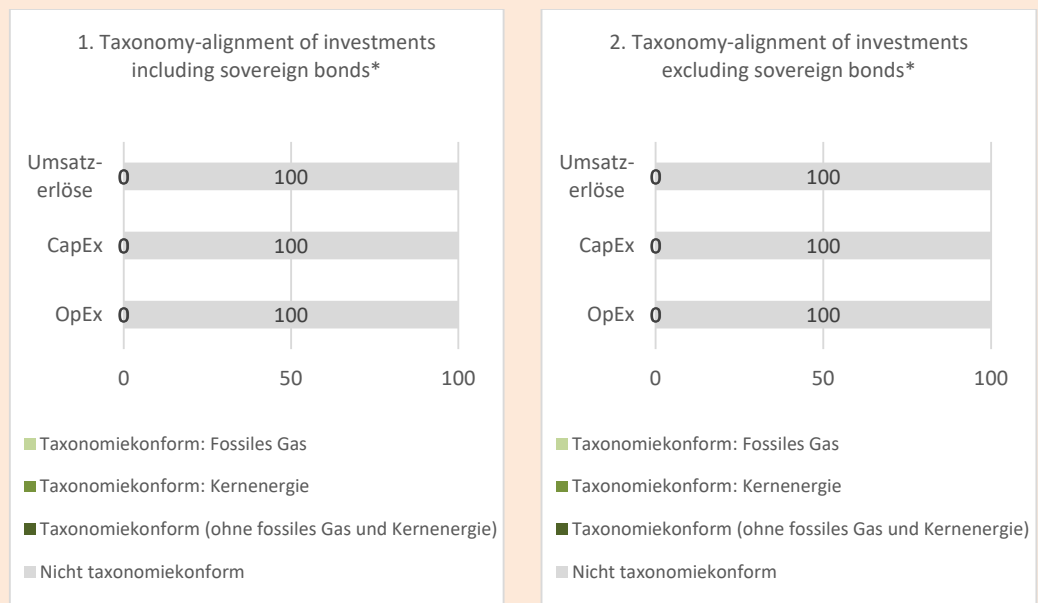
1. Taxonomy-alignment of investments including sovereign bonds*

Umsatzerlöse 0 100

CapEx 0 100

OpEx 0 100

0 50 100

Taxonomiekonform: Fossiles Gas

Taxonomiekonform: Kernenergie

Taxonomiekonform (ohne fossiles Gas und Kernenergie)

Nicht taxonomiekonform

2. Taxonomy-alignment of investments excluding sovereign bonds*

Umsatzerlöse 0 100

CapEx 0 100

OpEx 0 100

0 50 100

Taxonomiekonform: Fossiles Gas

Taxonomiekonform: Kernenergie

Taxonomiekonform (ohne fossiles Gas und Kernenergie)

Nicht taxonomiekonform